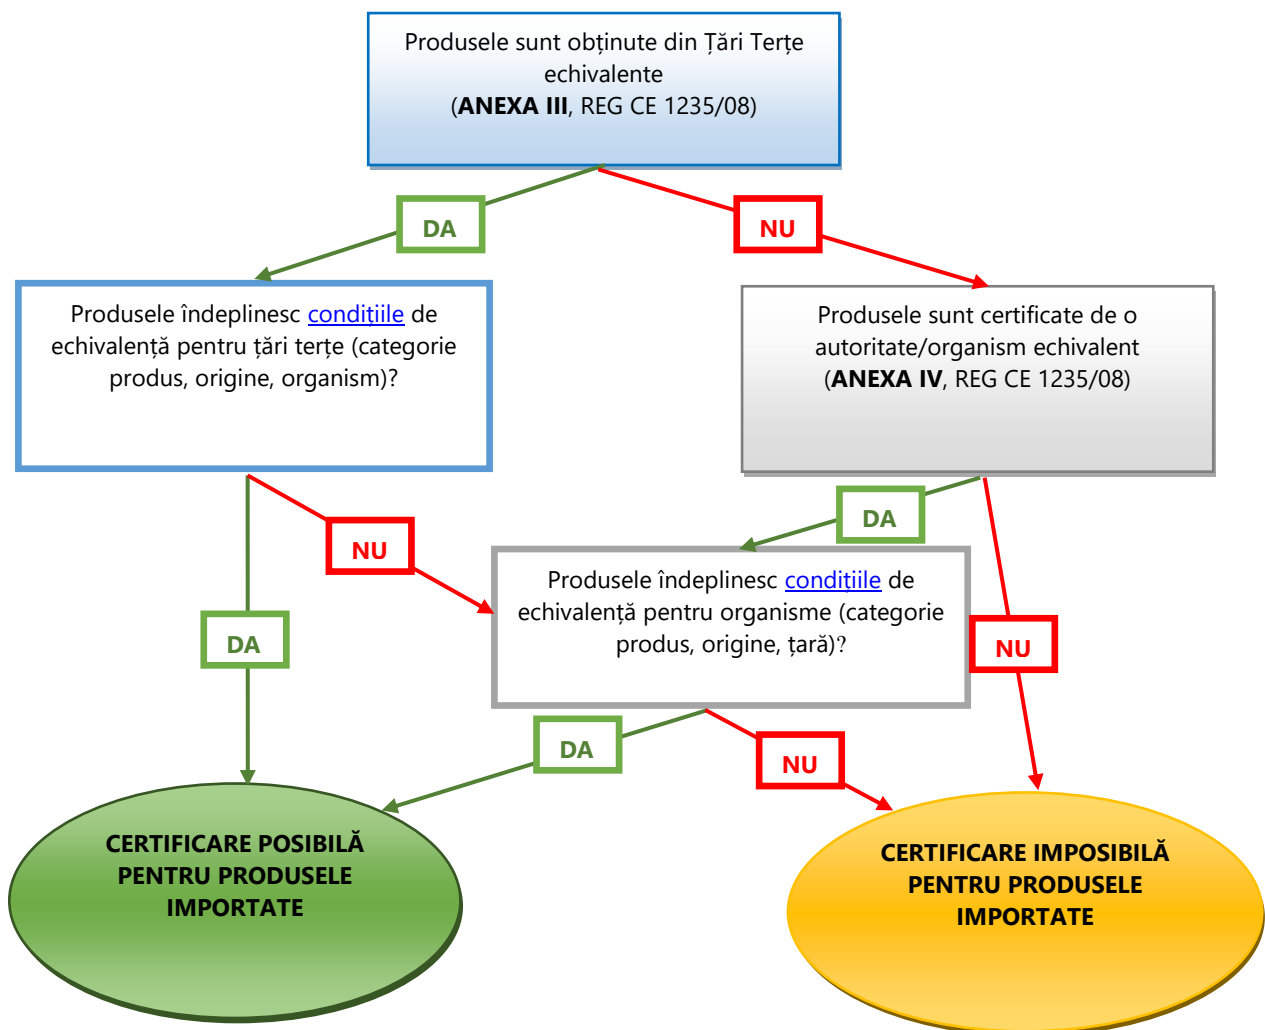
Produsele sunt obținute din Țări Terțe echivalente
(**ANEXA III**, REG CE 1235/08)

DA

NU

Produsele îndeplinesc condițiile de echivalență pentru țări terțe (categorie produs, origine, organism)?

Produsele sunt certificate de o autoritate/organism echivalent
(**ANEXA IV**, REG CE 1235/08)

DA

NU

Produsele îndeplinesc condițiile de echivalență pentru organisme (categorie produs, origine, țară)?

DA

NU

DA

NU

CERTIFICARE POSIBILĂ PENTRU PRODUSELE IMPORTATE

CERTIFICARE IMPOSIBILĂ PENTRU PRODUSELE IMPORTATE